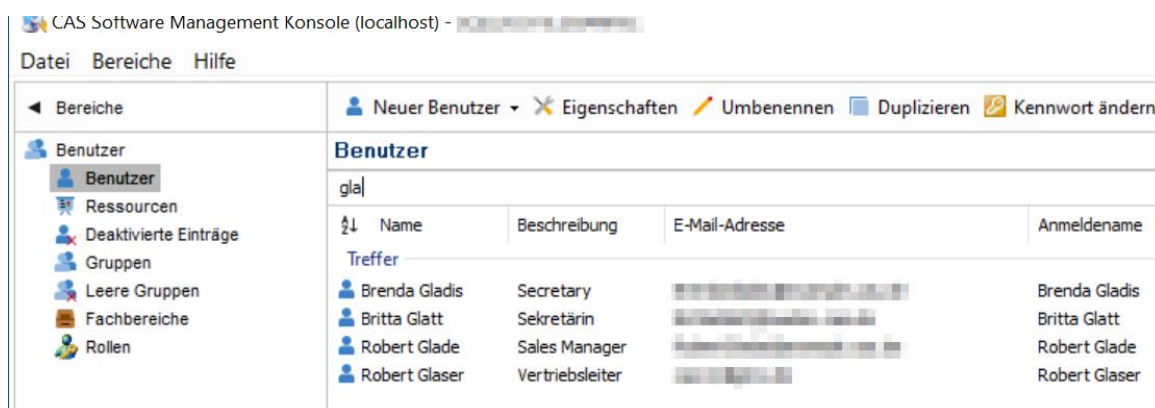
CAS Software Management Konsole (localhost) - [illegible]

Datei Bereiche Hilfe

◄ Bereiche

Benutzer
Benutzer
Ressourcen
Deaktivierte Einträge
Gruppen
Leere Gruppen
Fachbereiche
Rollen

Neuer Benutzer ▾ Eigenschaften Umbenennen Duplizieren Kennwort ändern

Benutzer

gla

| Name | Beschreibung | E-Mail-Adresse | Anmeldename |
|---|---|---|---|
| Treffer | | | |
| Brenda Gladis | Secretary | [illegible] | Brenda Gladis |
| Britta Glatt | Sekretärin | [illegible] | Britta Glatt |
| Robert Glade | Sales Manager | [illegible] | Robert Glade |
| Robert Glaser | Vertriebsleiter | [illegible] | Robert Glaser |